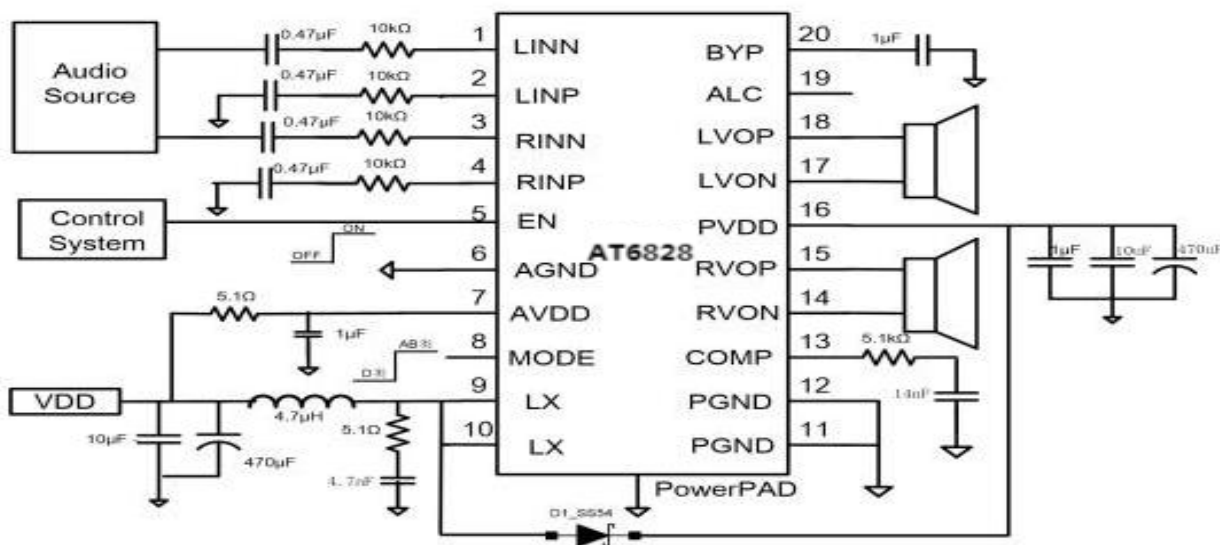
Audio Source

0.47µF 10kΩ 1 LINN
0.47µF 10kΩ 2 LINP
0.47µF 10kΩ 3 RINN
0.47µF 10kΩ 4 RINP

Control System

5 EN
ON
OFF
6 AGND
5.1Ω
7 AVDD
1µF
AB类
8 MODE
D类
VDD
9 LX
4.7µH
5.1Ω
10 LX
10µF
470µF
4.7nF

AT6828

BYP 20 1µF
ALC 19
LVOP 18
LVON 17
PVDD 16
1µF 10uF 470uF
RVOP 15
RVON 14
COMP 13 5.1kΩ
14nF
PGND 12
PGND 11

PowerPAD

D1_SS54